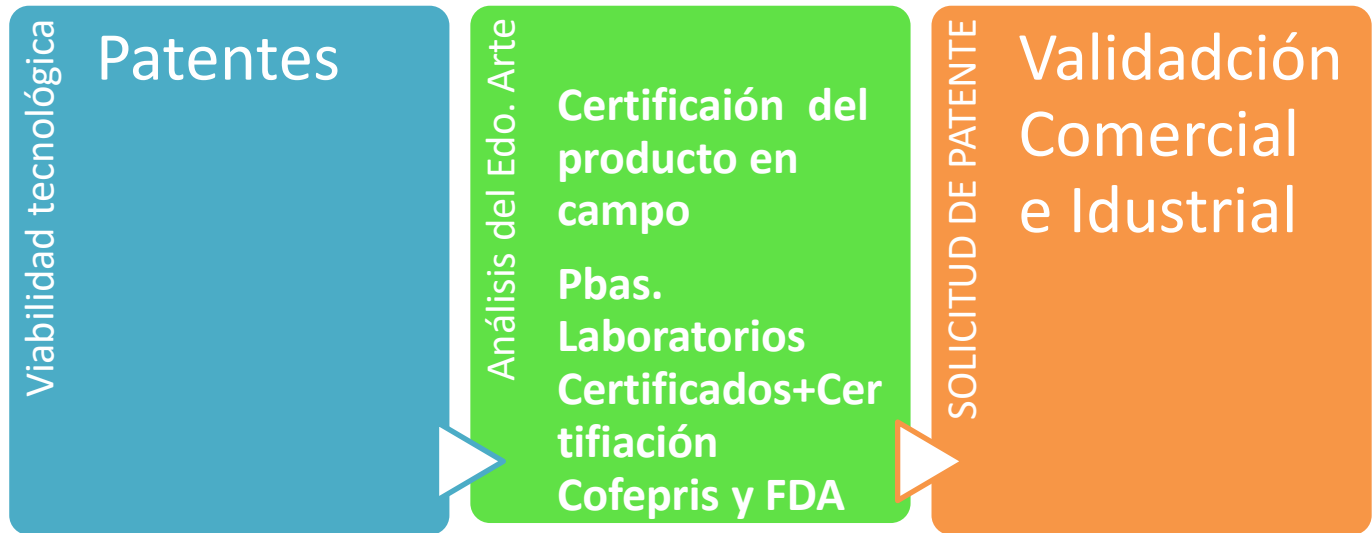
Viabilidad tecnológica

Patentes

Análisis del Edo. Arte

Certificaión del producto en campo

Pbas. Laboratorios Certificados+Certifiación Cofepris y FDA

SOLICITUD DE PATENTE

Validadción Comercial e Idustrial